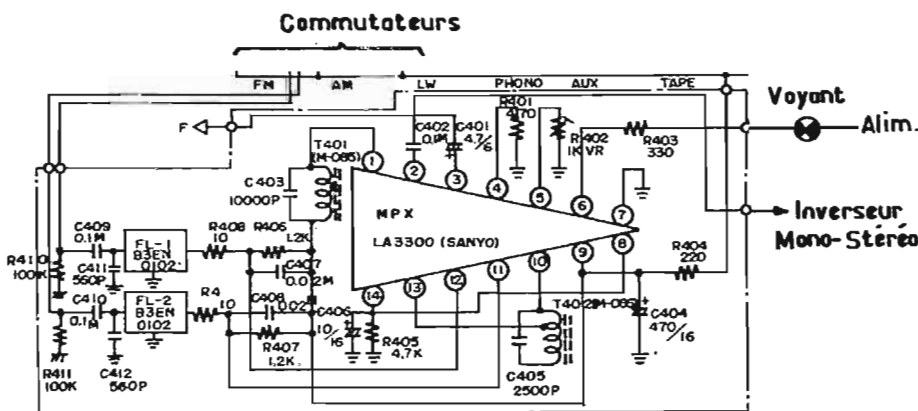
Commutateurs

FM AM LW PHONO AUX TAPE

Voyant

Alim.

F

T401 (M-085)

C402 0,1M

C401 4,7/6

R401 470

R402 1K VR

R403 330

C403 10000P

MPX

LA3300 (SANYO)

Inverseur Mono-Stéréo

C409 0,1M

FL-1 B3EN 0102

R408 10

R406 1,2K

C407 0,0 2M

R410 100K

C411 560P

C410 0,1M

FL-2 B3EN 0102

R4 10

C408 0,02

C406 10/16

R405 4,7K

R407 1,2K

R411 100K

C412 560P

R404 220

T402 (M-086)

C404 470/16

C405 2500P

1 2 3 4 5 6 7 8 9 10 11 12 13 14